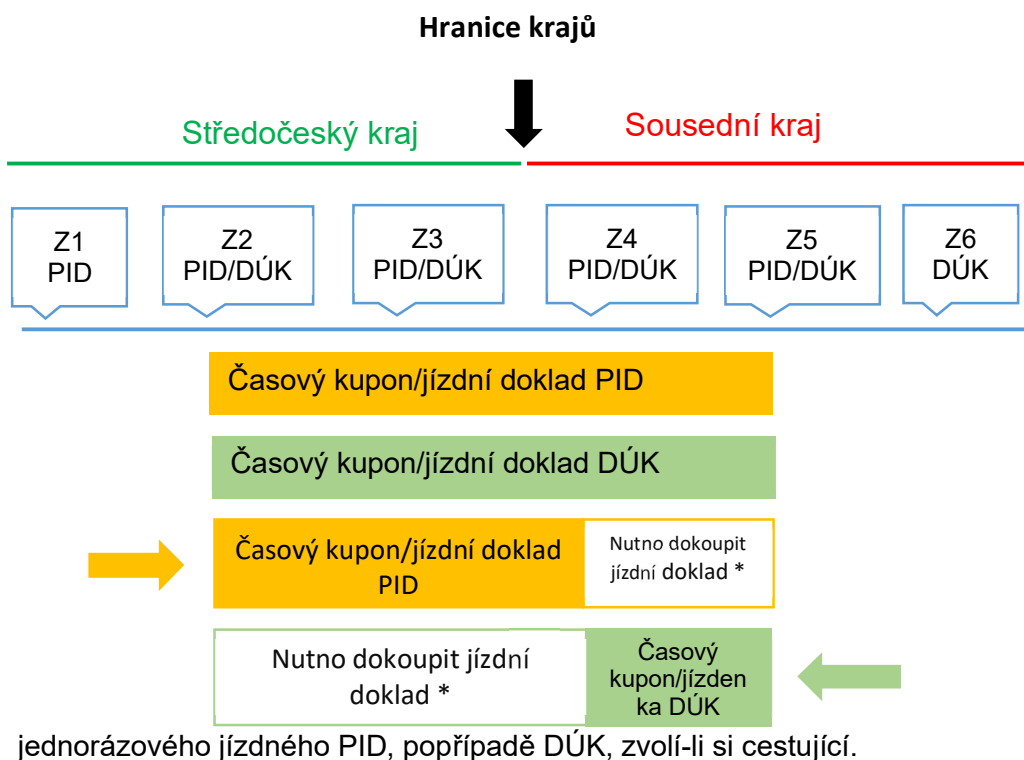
Hranice krajů

Středočeský kraj

Sousední kraj

Z1
PID

Z2
PID/DÚK

Z3
PID/DÚK

Z4
PID/DÚK

Z5
PID/DÚK

Z6
DÚK

Časový kupon/jízdní doklad PID

Časový kupon/jízdní doklad DÚK

Časový kupon/jízdní doklad PID

Nutno dokoupit jízdní doklad *

Nutno dokoupit jízdní doklad *

Časový kupon/jízdenka DÚK

jednorázového jízdného PID, popřípadě DÚK, zvolí-li si cestující.